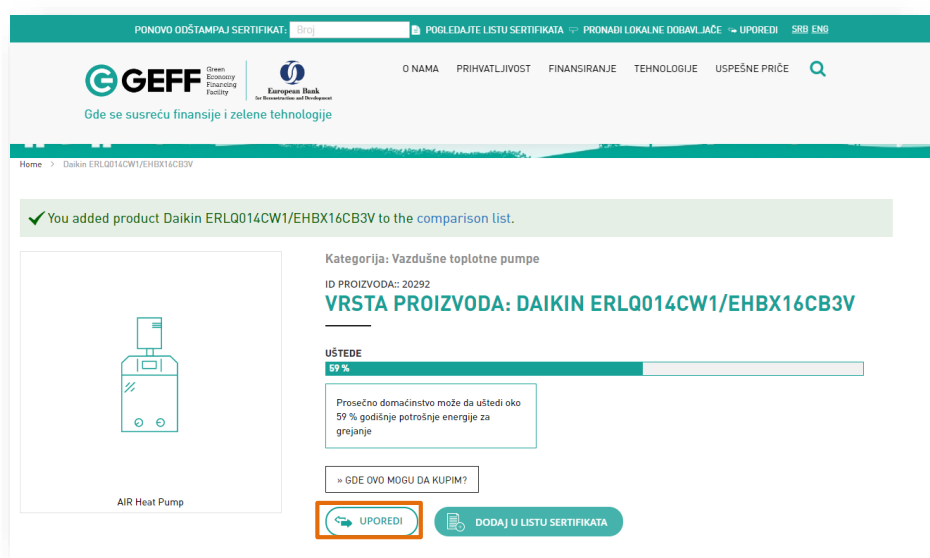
PONOVO ODŠTAMPAJ SERTIFIKAT: Broj POGLEDAJTE LISTU SERTIFIKATA PRONAĐI LOKALNE DOBAVLJAČE UPOREDI SRB ENG

GEFF Green Economy Financing Facility

European Bank for Reconstruction and Development

Gde se susreću finansije i zelene tehnologije

O NAMA PRIHVATLJIVOST FINANSIRANJE TEHNOLOGIJE USPEŠNE PRIČE

Home > Daikin ERLQ014CW1/EHBX16CB3V

You added product Daikin ERLQ014CW1/EHBX16CB3V to the comparison list.

AIR Heat Pump

Kategorija: Vazdušne toplotne pumpe

ID PROIZVODA:: 20292

VRSTA PROIZVODA: DAIKIN ERLQ014CW1/EHBX16CB3V

UŠTEDE

59 %

Prosečno domaćinstvo može da uštedi oko 59 % godišnje potrošnje energije za grejanje

» GDE OVO MOGU DA KUPIM?

UPOREDI

DODAJ U LISTU SERTIFIKATA